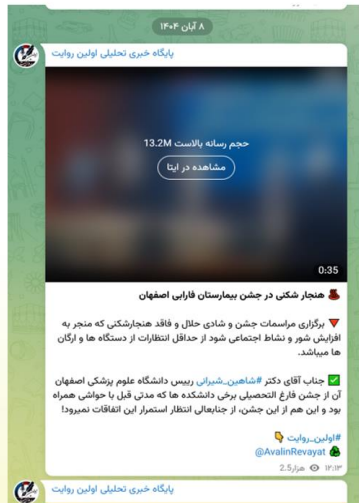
۸ آبان ۱۴۰۴

پایگاه خبری تحلیلی اولین روایت

حجم رسانه بالاست 13.2M

مشاهده در ایتا

0:35

🎩 هنجار شکنی در جشن بیمارستان فارابی اصفهان

🔻 برگزاری مراسمات جشن و شادی حلال و فاقد هنجارشکنی که منجر به افزایش شور و نشاط اجتماعی شود از حداقل انتظارات از دستگاه ها و ارگان ها میباشد.

✅ جناب آقای دکتر #شاهین_شیرانی رییس دانشگاه علوم پزشکی اصفهان آن از جشن فارغ التحصیلی برخی دانشکده ها که مدتی قبل با حواشی همراه بود و این هم از این جشن، از جنابعالی انتظار استمرار این اتفاقات نمیرود!

#اولین_روایت 👇
@AvalinRevayat 🍃

۲.5هزار 👁 ۱۲:۱۳

پایگاه خبری تحلیلی اولین روایت